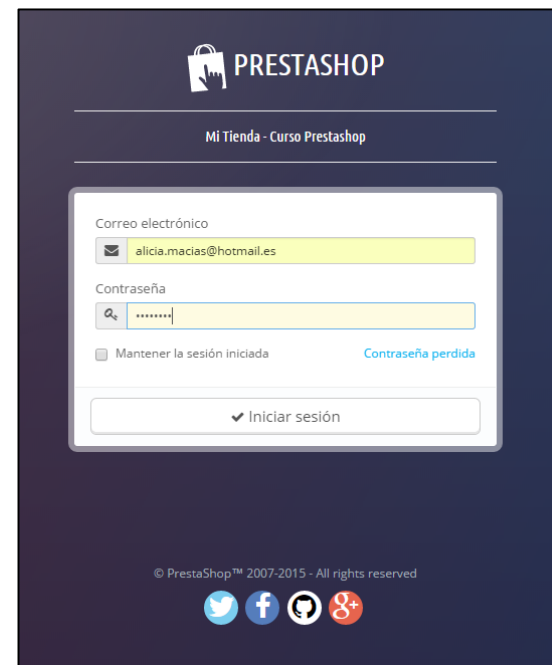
PRESTASHOP

Mi Tienda - Curso Prestashop

Correo electrónico

alicia.macias@hotmail.es

Contraseña

••••••••

Mantener la sesión iniciada

Contraseña perdida

✔ Iniciar sesión

© PrestaShop™ 2007-2015 - All rights reserved